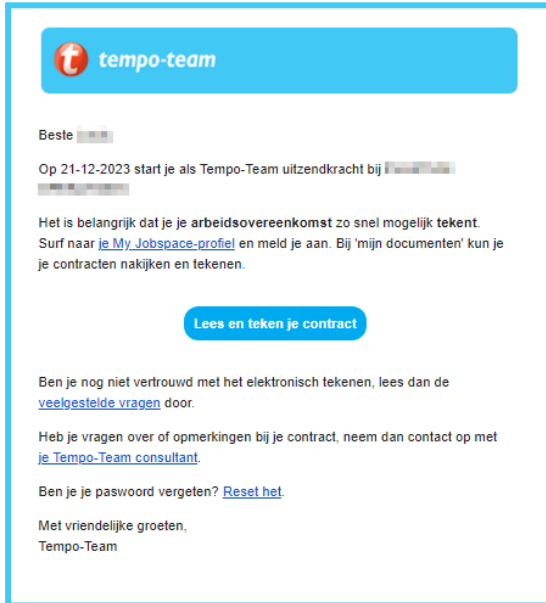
t tempo-team

Beste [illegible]

Op 21-12-2023 start je als Tempo-Team uitzendkracht bij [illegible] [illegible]

Het is belangrijk dat je je arbeidsovereenkomst zo snel mogelijk tekent. Surf naar je My Jobspace-profiel en meld je aan. Bij 'mijn documenten' kun je je contracten nakijken en tekenen.

Lees en teken je contract

Ben je nog niet vertrouwd met het elektronisch tekenen, lees dan de veelgestelde vragen door.

Heb je vragen over of opmerkingen bij je contract, neem dan contact op met je Tempo-Team consultant.

Ben je je paswoord vergeten? Reset het.

Met vriendelijke groeten,
Tempo-Team